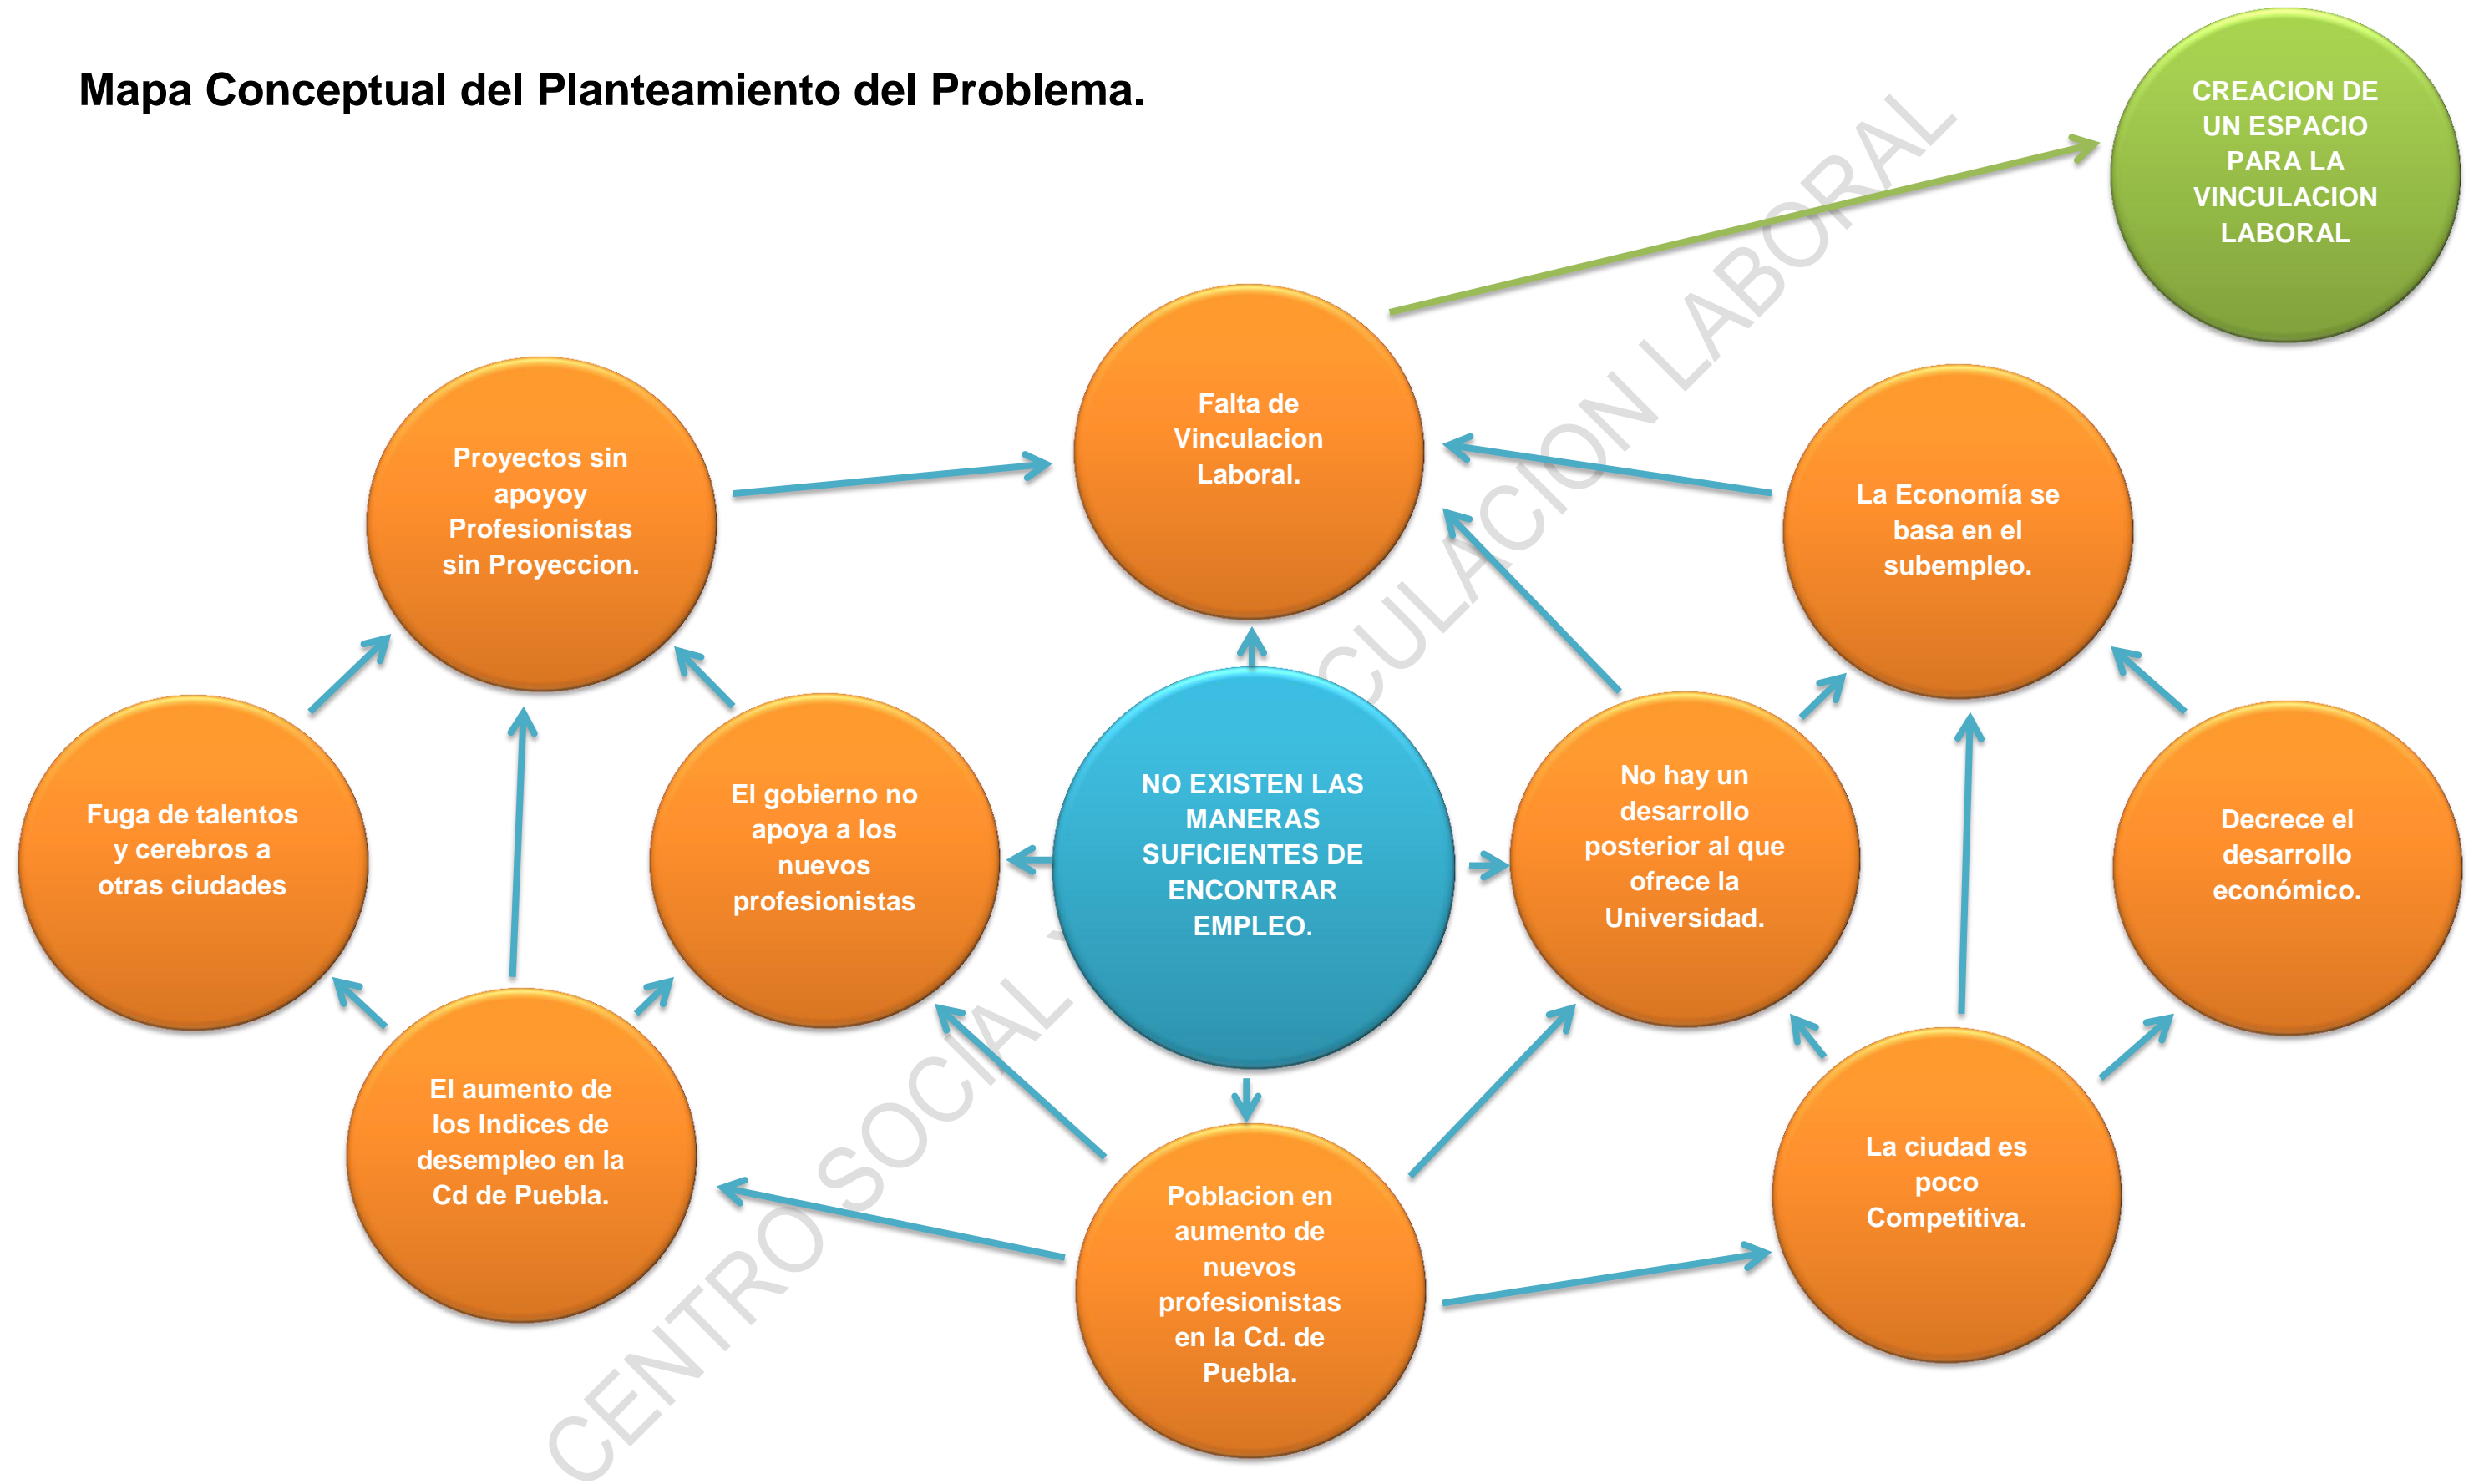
Mapa Conceptual del Planteamiento del Problema.

CREACION DE UN ESPACIO PARA LA VINCULACION LABORAL

Falta de Vinculacion Laboral.

Proyectos sin apoyoy Profesionistas sin Proyeccion.

La Economía se basa en el subempleo.

Fuga de talentos y cerebros a otras ciudades

El gobierno no apoya a los nuevos profesionistas

NO EXISTEN LAS MANERAS SUFICIENTES DE ENCONTRAR EMPLEO.

No hay un desarrollo posterior al que ofrece la Universidad.

Decrece el desarrollo económico.

El aumento de los Indices de desempleo en la Cd de Puebla.

Poblacion en aumento de nuevos profesionistas en la Cd. de Puebla.

La ciudad es poco Competitiva.

CENTRO SOCIAL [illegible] CULACION LABORAL